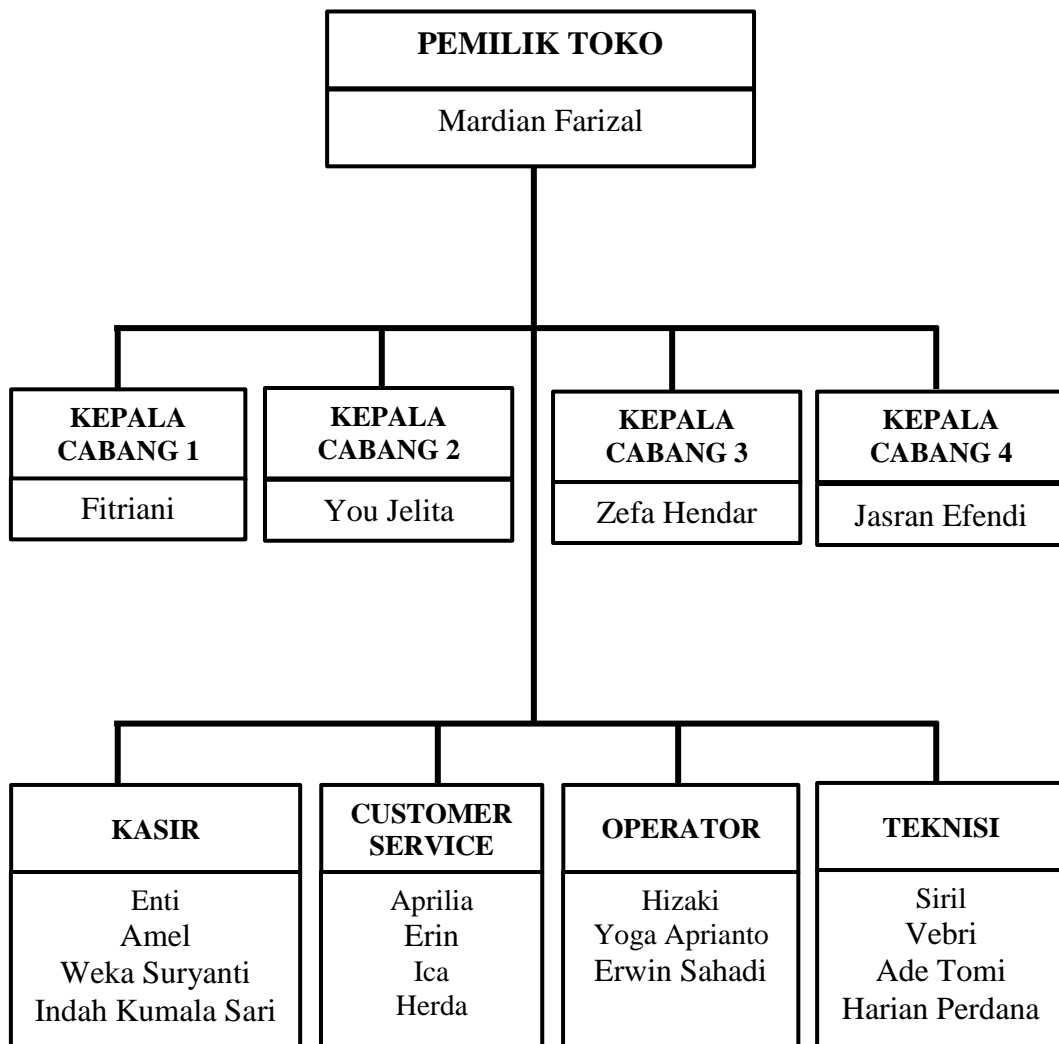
PEMILIK TOKO
Mardian Farizal

KEPALA CABANG 1
Fitriani

KEPALA CABANG 2
You Jelita

KEPALA CABANG 3
Zefa Hendar

KEPALA CABANG 4
Jasran Efendi

KASIR
Enti
Amel
Weka Suryanti
Indah Kumala Sari

CUSTOMER SERVICE
Aprilia
Erin
Ica
Herda

OPERATOR
Hizaki
Yoga Aprianto
Erwin Sahadi

TEKNISI
Siril
Vebri
Ade Tomi
Harian Perdana